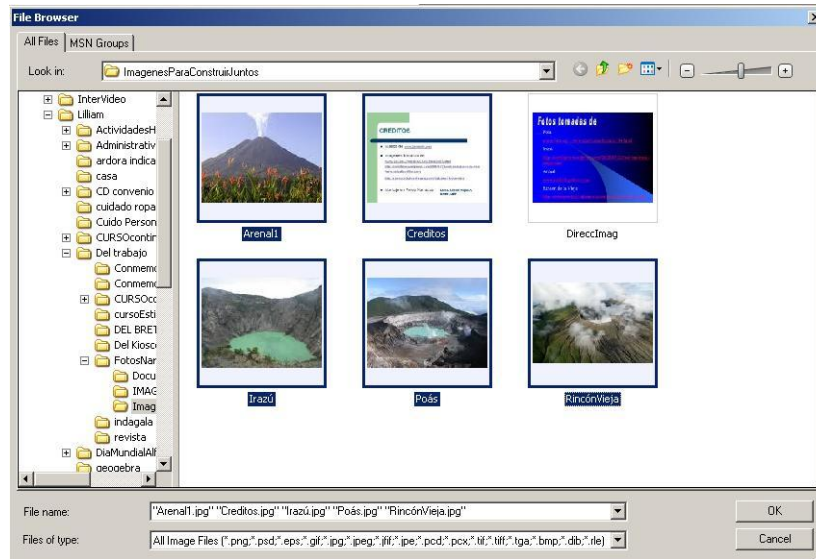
File Browser

All Files | MSN Groups

Look in: ImagenesParaConstruirJuntos

InterVideo
Lilliam
ActividadesH
Administrativ
ardora indica
casa
CD convenio
cuidado ropa
Cuido Person
CURSOcontir
Del trabajo
Conmemo
Conmemo
CURSOcc
cursoEsti
DEL BRET
Del Kiosc
FotosNar
Docu
IMAG
Imag
indagala
revista
DiaMundialAl
geogebra

Arenal1
Creditos
DireccImag
Irazú
Poás
RincónVieja

File name: "Arenal1.jpg" "Creditos.jpg" "Irazú.jpg" "Poás.jpg" "RincónVieja.jpg"
Files of type: All Image Files (*.png;*.psd;*.eps;*.gif;*.jpg;*.jpeg;*.jfif;*.jpe;*.pcd;*.pcx;*.tif;*.tiff;*.tga;*.bmp;*.dib;*.rle)

OK
Cancel